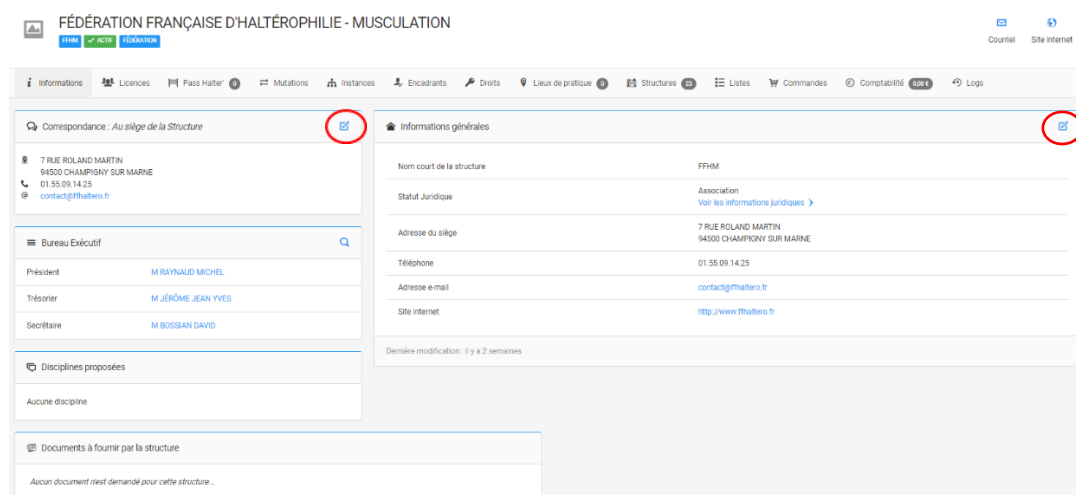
FÉDÉRATION FRANÇAISE D'HALTÉROPHILIE - MUSCULATION
FFHM ✓ ACTIF FÉDÉRATION

Courriel Site internet

Informations Licences Pass Halter' 0 Mutations Instances Encadrants Droits Lieux de pratique 0 Structures 22 Listes Commandes Comptabilité 0,00 € Logs

Correspondance : Au siège de la Structure

7 RUE ROLAND MARTIN
94500 CHAMPIGNY SUR MARNE
01.55.09.14.25
contact@ffhaltero.fr

Bureau Exécutif

| Président | M RAYNAUD MICHEL |
|---|---|
| Trésorier | M JÉRÔME JEAN YVES |
| Secrétaire | M BOSSIAN DAVID |

Disciplines proposées

Aucune discipline

Documents à fournir par la structure

Aucun document n'est demandé pour cette structure...

Informations générales

| Nom court de la structure | FFHM |
|---|---|
| Statut Juridique | Association<br>Voir les informations juridiques > |
| Adresse du siège | 7 RUE ROLAND MARTIN<br>94500 CHAMPIGNY SUR MARNE |
| Téléphone | 01.55.09.14.25 |
| Adresse e-mail | contact@ffhaltero.fr |
| Site internet | http://www.ffhaltero.fr |

Dernière modification : il y a 2 semaines